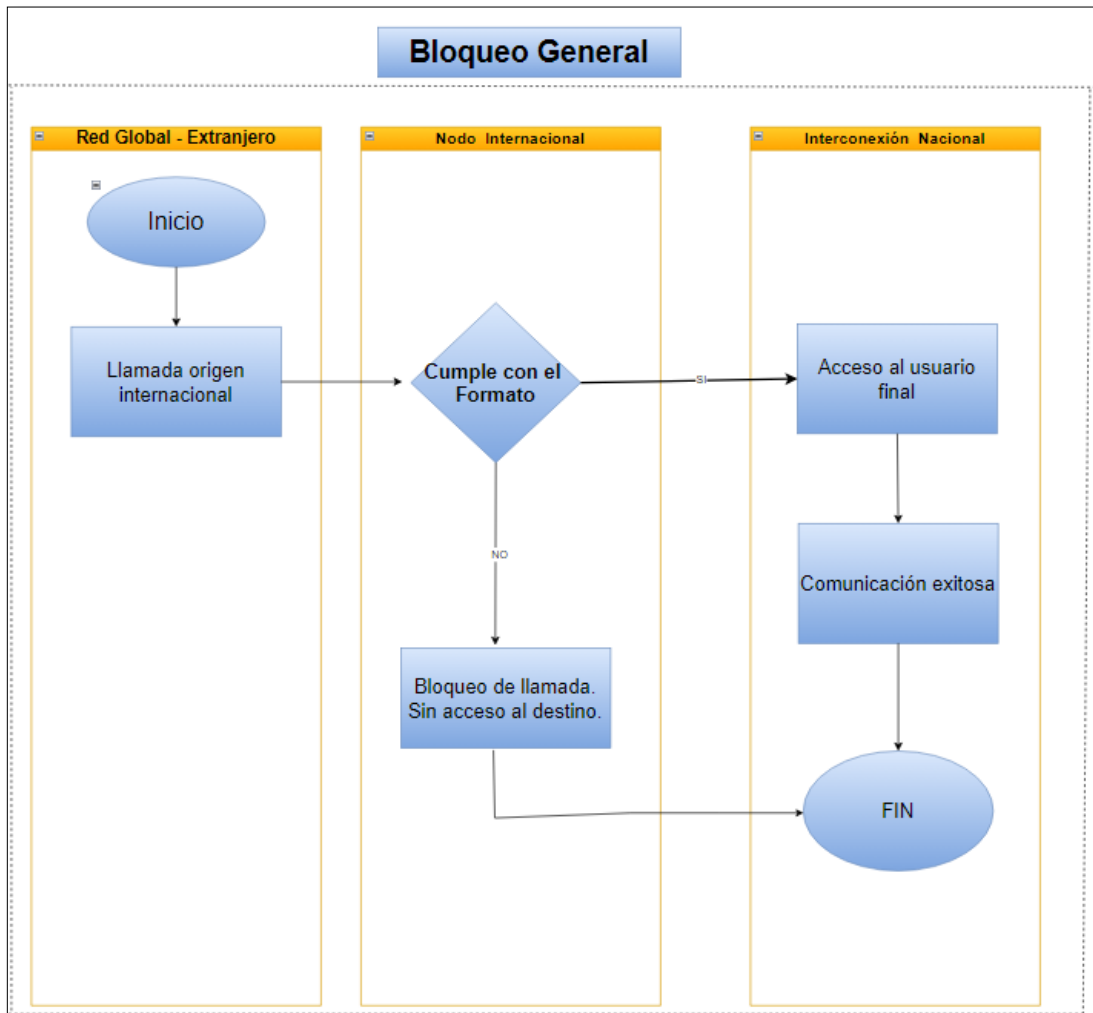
Bloqueo General

Red Global - Extranjero

Nodo Internacional

Interconexión Nacional

Inicio

Llamada origen internacional

Cumple con el Formato

SI

Acceso al usuario final

NO

Comunicación exitosa

Bloqueo de llamada. Sin acceso al destino.

FIN